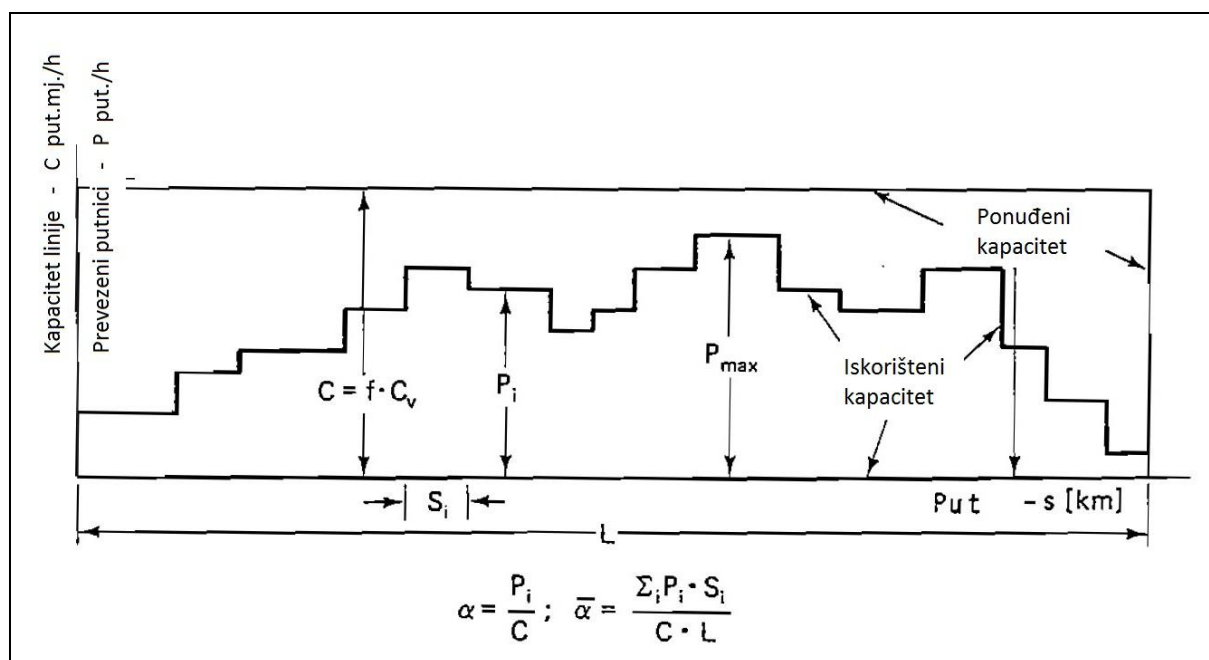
Kapacitet linije - C put.mj./h
Prevezeni putnici - P put./h

Ponuđeni kapacitet

$C = f \cdot C_v$

$P_i$

$P_{max}$

Iskorišteni kapacitet

$S_i$

Put - s [km]

L

$\alpha = \frac{P_i}{C}$; $\overline{\alpha} = \frac{\Sigma_i P_i \cdot S_i}{C \cdot L}$